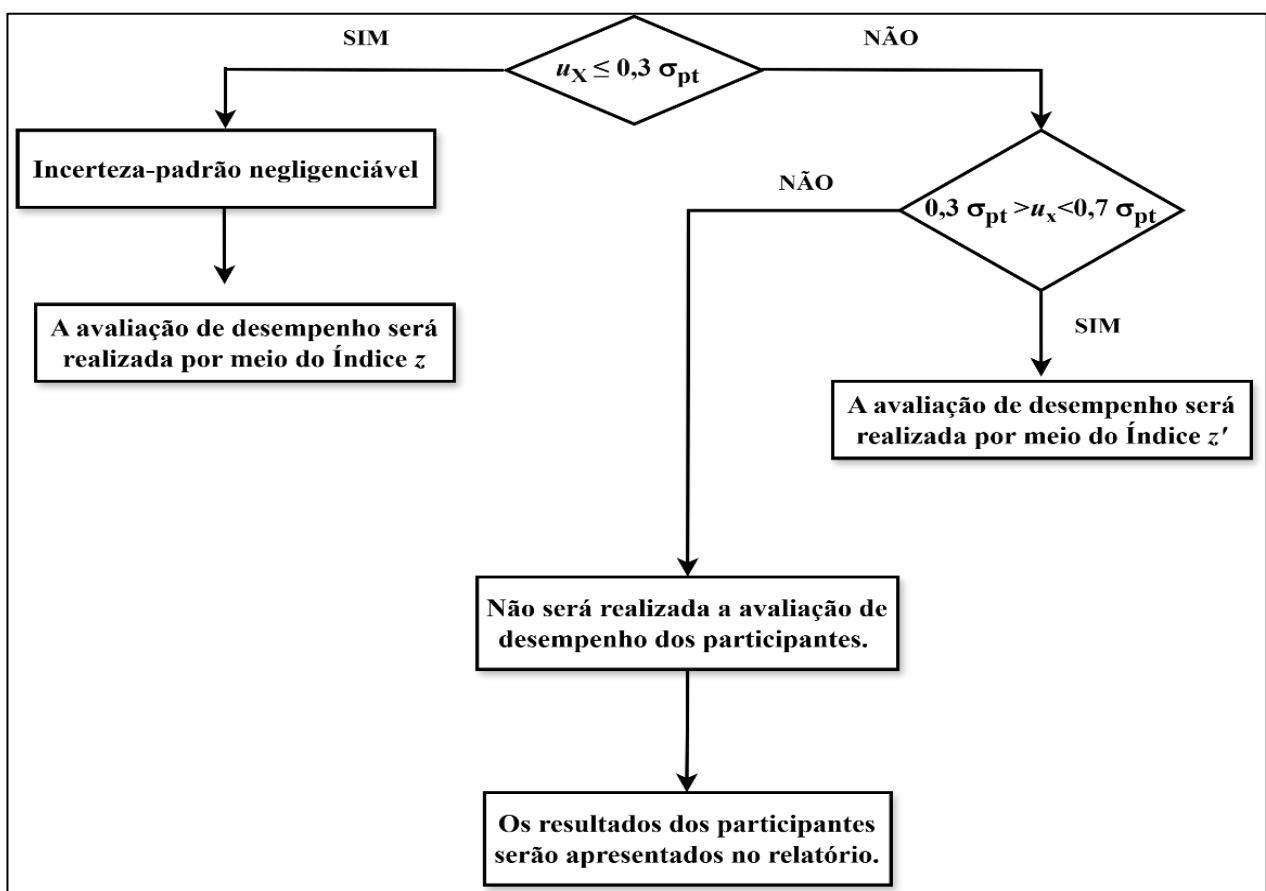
SIM

$u_X \leq 0,3\ \sigma_{pt}$

NÃO

Incerteza-padrão negligenciável

A avaliação de desempenho será realizada por meio do Índice $z$

NÃO

$0,3\ \sigma_{pt} > u_x < 0,7\ \sigma_{pt}$

SIM

A avaliação de desempenho será realizada por meio do Índice $z'$

Não será realizada a avaliação de desempenho dos participantes.

Os resultados dos participantes serão apresentados no relatório.